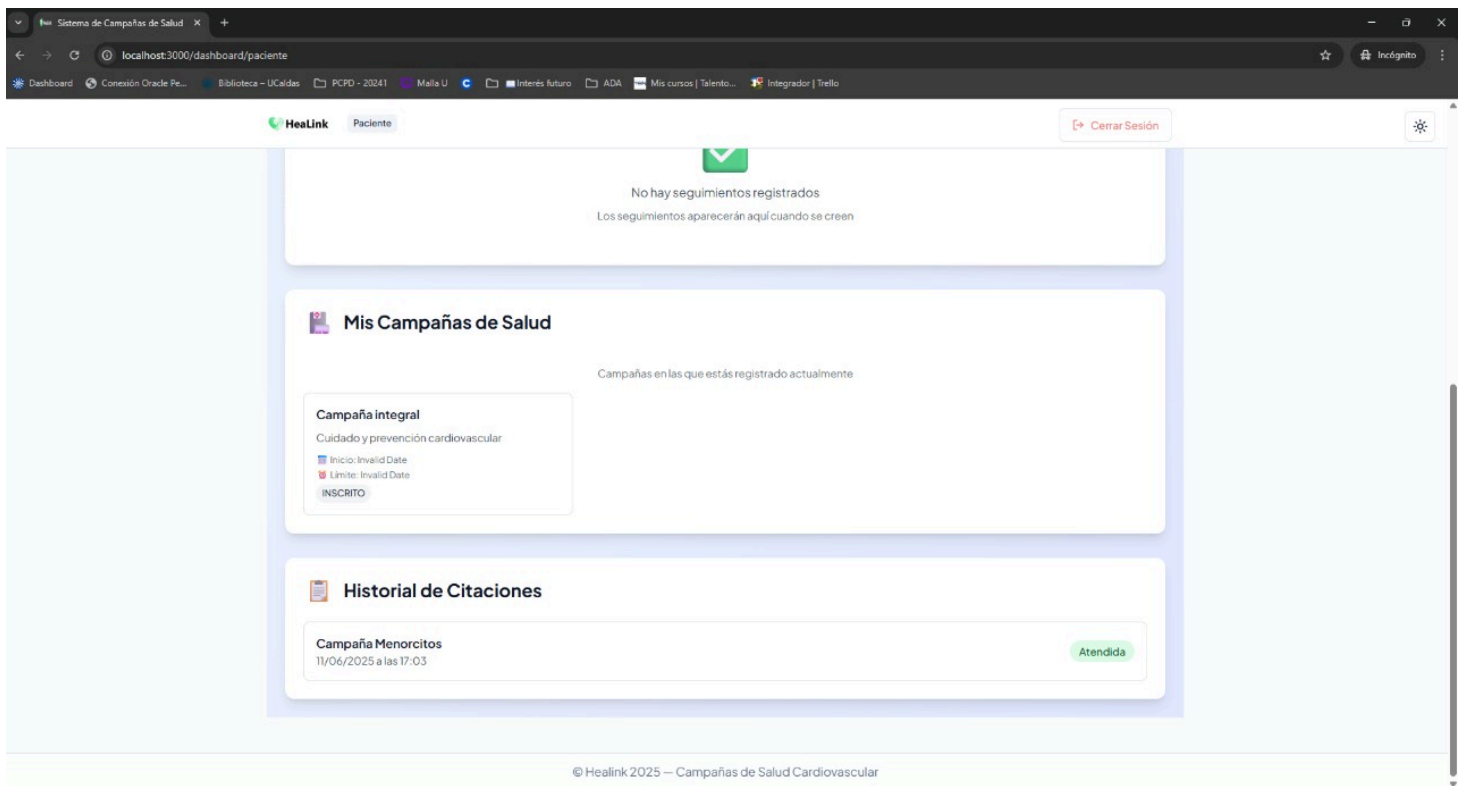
Sistema de Campañas de Salud ×
+
localhost:3000/dashboard/paciente
Incógnito
Dashboard Conexión Oracle Pe... Biblioteca – UCaldas PCPD - 20241 Malla U Interés futuro ADA Mis cursos | Talento... Integrador | Trello

HeaLink Paciente
Cerrar Sesión

No hay seguimientos registrados
Los seguimientos aparecerán aquí cuando se creen

Mis Campañas de Salud

Campañas en las que estás registrado actualmente

Campaña integral
Cuidado y prevención cardiovascular
Inicio: Invalid Date
Límite: Invalid Date
INSCRITO

Historial de Citaciones

Campaña Menorcitos
11/06/2025 a las 17:03
Atendida

© Healink 2025 — Campañas de Salud Cardiovascular